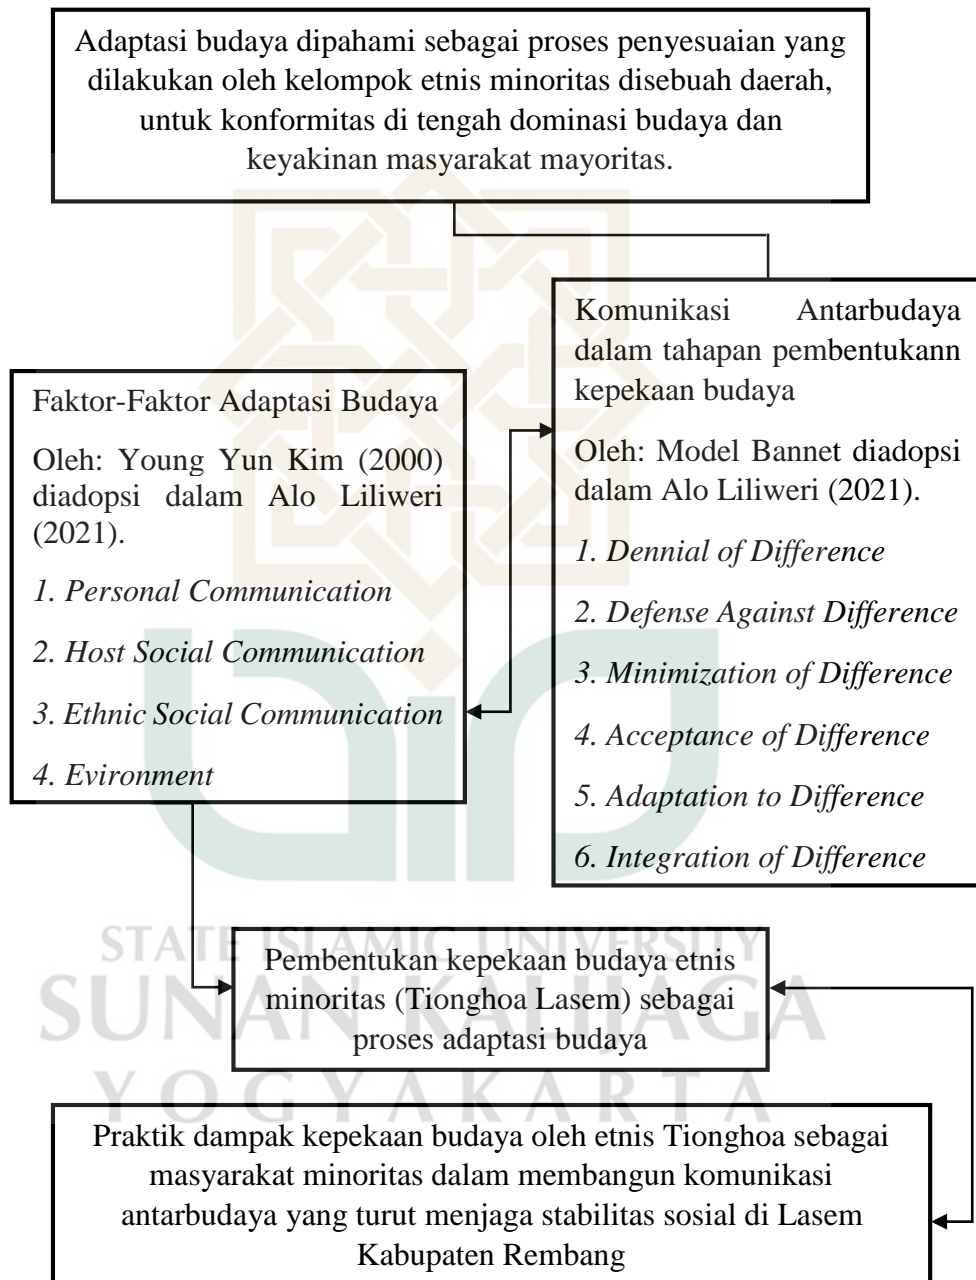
Adaptasi budaya dipahami sebagai proses penyesuaian yang dilakukan oleh kelompok etnis minoritas disebuah daerah, untuk konformitas di tengah dominasi budaya dan keyakinan masyarakat mayoritas.

Faktor-Faktor Adaptasi Budaya

Oleh: Young Yun Kim (2000) diadopsi dalam Alo Liliweri (2021).

*1. Personal Communication*

*2. Host Social Communication*

*3. Ethnic Social Communication*

*4. Evironment*

Komunikasi Antarbudaya dalam tahapan pembentukann kepekaan budaya

Oleh: Model Bannet diadopsi dalam Alo Liliweri (2021).

*1. Dennial of Difference*

*2. Defense Against Difference*

*3. Minimization of Difference*

*4. Acceptance of Difference*

*5. Adaptation to Difference*

*6. Integration of Difference*

STATE ISLAMIC UNIVERSITY SUNAN KALIJAGA YOGYAKARTA

Pembentukan kepekaan budaya etnis minoritas (Tionghoa Lasem) sebagai proses adaptasi budaya

Praktik dampak kepekaan budaya oleh etnis Tionghoa sebagai masyarakat minoritas dalam membangun komunikasi antarbudaya yang turut menjaga stabilitas sosial di Lasem Kabupaten Rembang